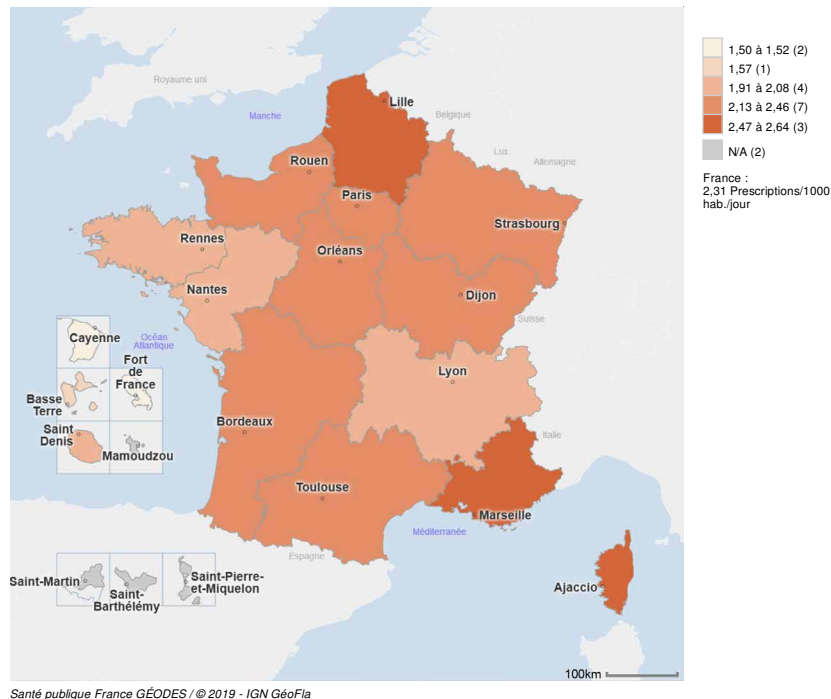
Royaume uni
Manche
Lille
Belgique
Lux.
Allemagne
Rouen
Paris
Strasbourg
Rennes
Orléans
Nantes
Dijon
Suisse
Océan Atlantique
Cayenne
Fort de France
Basse Terre
Saint Denis
Mamoudzou
Lyon
Bordeaux
Italie
Toulouse
Marseille
Méditerranée
Espagne
Saint-Martin
Saint-Barthélémy
Saint-Pierre-et-Miquelon
Ajaccio
100km

1,50 à 1,52 (2)
1,57 (1)
1,91 à 2,08 (4)
2,13 à 2,46 (7)
2,47 à 2,64 (3)
N/A (2)

France :
2,31 Prescriptions/1000 hab./jour

Santé publique France GÉODES / © 2019 - IGN GéoFla